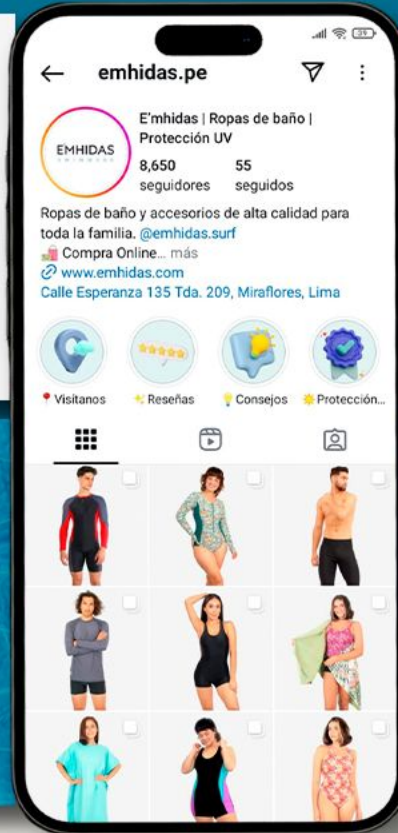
39

emhidas.pe

EMHIDAS

E'mhidas | Ropas de baño | Protección UV

8,650 seguidores

55 seguidos

Ropas de baño y accesorios de alta calidad para toda la familia. @emhidas.surf
Compra Online... más
www.emhidas.com
Calle Esperanza 135 Tda. 209, Miraflores, Lima

Visitanos

Reseñas

Consejos

Protección...